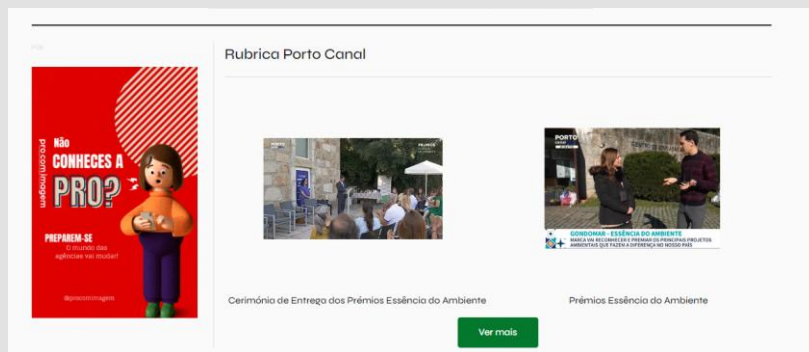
Rubrica Porto Canal

pro.com.imagem

Não CONHECES A PRO?

PREPAREM-SE
O mundo das agências vai mudar!

@procomimagem

PORTO canal

GONDOMAR - ESSÊNCIA DO AMBIENTE
MARCA VAI RECONHECER E PREMIAR OS PRINCIPAIS PROJETOS AMBIENTAIS QUE FAZEM A DIFERENÇA NO NOSSO PAÍS

Cerimónia de Entrega dos Prémios Essência do Ambiente

Prémios Essência do Ambiente

Ver mais